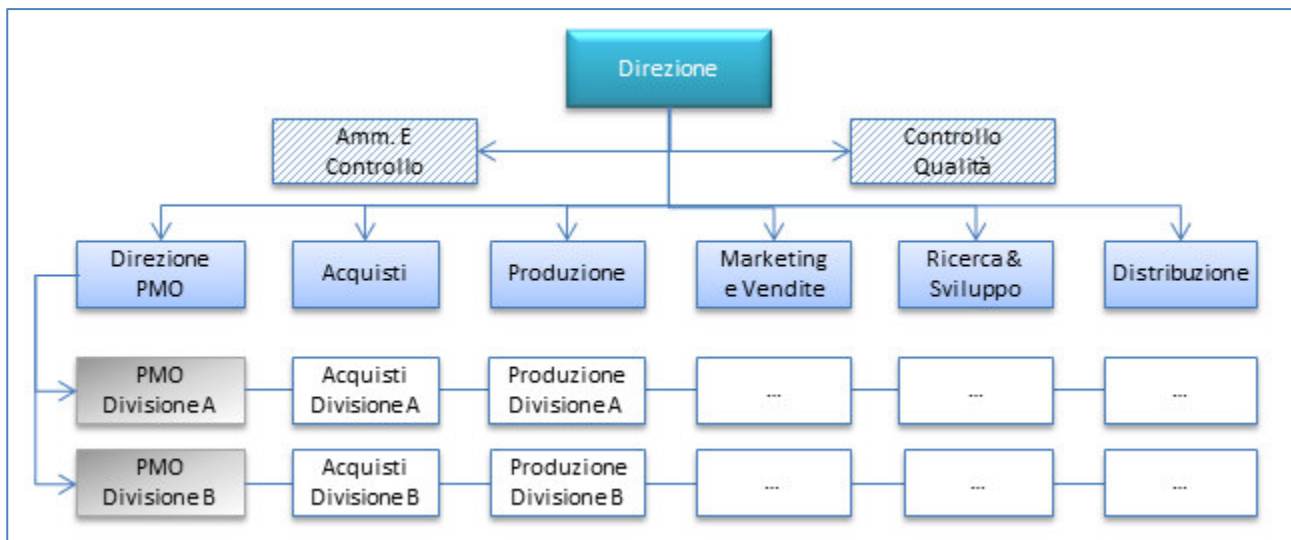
Direzione

Amm. E Controllo

Controllo Qualità

Direzione PMO

Acquisti

Produzione

Marketing e Vendite

Ricerca & Sviluppo

Distribuzione

PMO Divisione A

Acquisti Divisione A

Produzione Divisione A

...

...

...

PMO Divisione B

Acquisti Divisione B

Produzione Divisione B

...

...

...